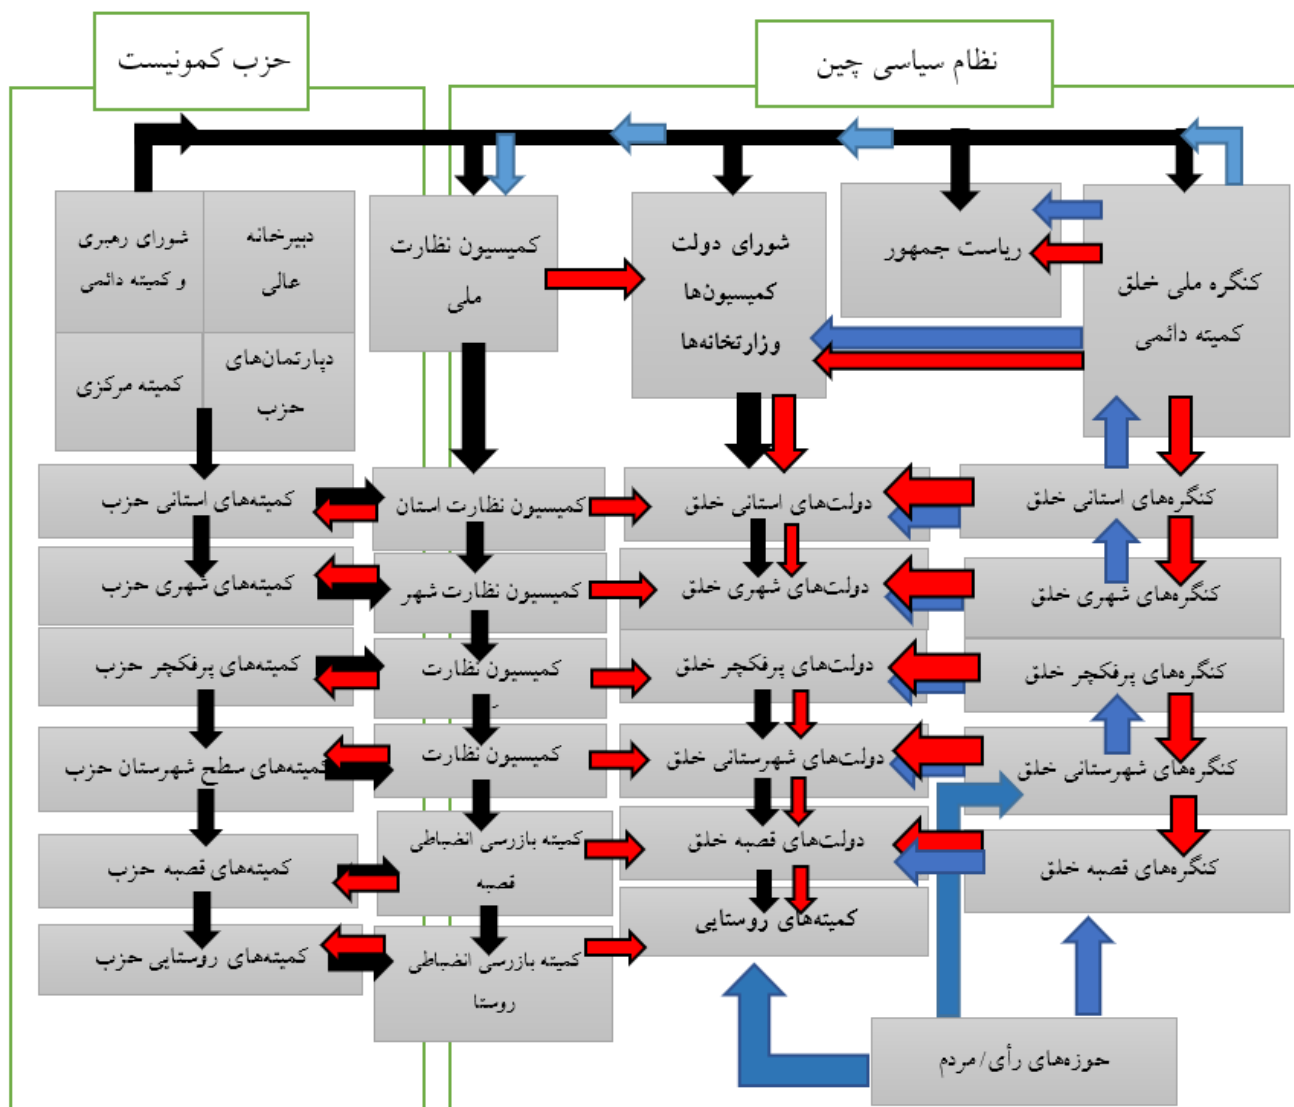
حزب کمونیست

نظام سیاسی چین

شورای رهبری و کمیته دائمی

دبیرخانه عالی

کمیته مرکزی

دپارتمان‌های حزب

کمیسیون نظارت ملی

شورای دولت کمیسیون‌ها وزارتخانه‌ها

ریاست جمهور

کنگره ملی خلق کمیته دائمی

کمیته‌های استانی حزب

کمیسیون نظارت استان

دولت‌های استانی خلق

کنگره‌های استانی خلق

کمیته‌های شهری حزب

کمیسیون نظارت شهر

دولت‌های شهری خلق

کنگره‌های شهری خلق

کمیته‌های پرفکچر حزب

کمیسیون نظارت

دولت‌های پرفکچر خلق

کنگره‌های پرفکچر خلق

کمیته‌های سطح شهرستان حزب

کمیسیون نظارت

دولت‌های شهرستانی خلق

کنگره‌های شهرستانی خلق

کمیته‌های قصبه حزب

کمیته بازرسی انضباطی قصبه

دولت‌های قصبه خلق

کنگره‌های قصبه خلق

کمیته‌های روستایی حزب

کمیته بازرسی انضباطی روستا

کمیته‌های روستایی

حوزه‌های رأی/مردم